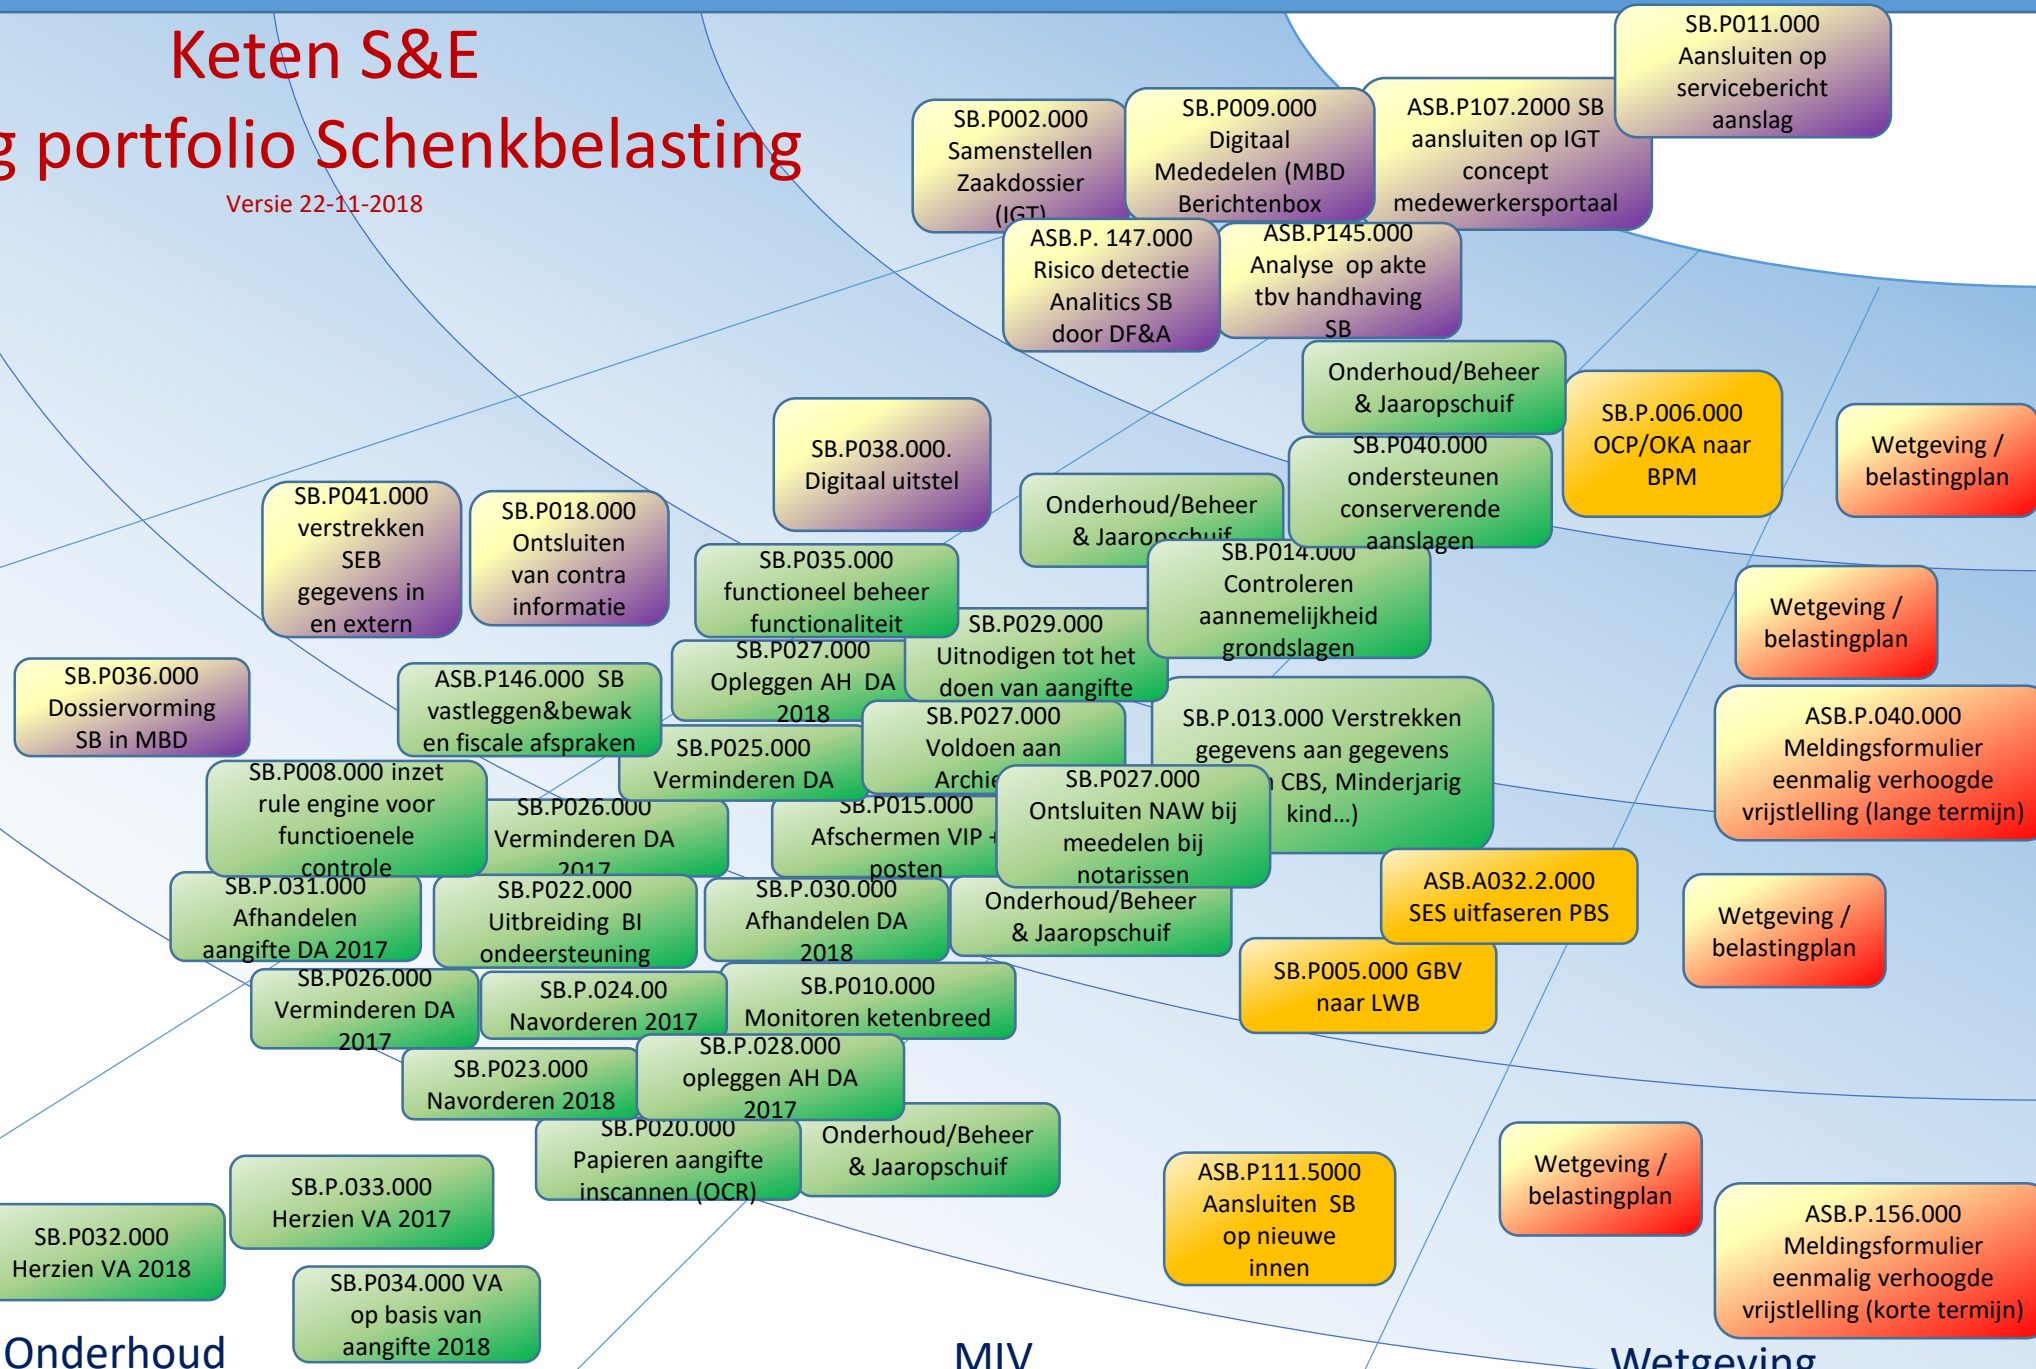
Keten S&E
g portfolio Schenkbelasting
Versie 22-11-2018

SB.P011.000 Aansluiten op servicebericht aanslag

SB.P002.000 Samenstellen Zaakdossier (IGT)

SB.P009.000 Digitaal Mededelen (MBD Berichtenbox

ASB.P107.2000 SB aansluiten op IGT concept medewerkersportaal

ASB.P. 147.000 Risico detectie Analitics SB door DF&A

ASB.P145.000 Analyse op akte tbv handhaving SB

Onderhoud/Beheer & Jaaropschuif

SB.P.006.000 OCP/OKA naar BPM

Wetgeving / belastingplan

SB.P038.000. Digitaal uitstel

Onderhoud/Beheer & Jaaropschuif

SB.P040.000 ondersteunen conserverende aanslagen

SB.P041.000 verstrekken SEB gegevens in en extern

SB.P018.000 Ontsluiten van contra informatie

SB.P035.000 functioneel beheer functionaliteit

SB.P014.000 Controleren aannemelijkheid grondslagen

Wetgeving / belastingplan

SB.P029.000 Uitnodigen tot het doen van aangifte

SB.P036.000 Dossiervorming SB in MBD

ASB.P146.000 SB vastleggen&bewak en fiscale afspraken

SB.P027.000 Opleggen AH DA 2018

SB.P027.000 Voldoen aan Archie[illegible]

SB.P.013.000 Verstrekken gegevens aan gegevens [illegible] CBS, Minderjarig kind...)

ASB.P.040.000 Meldingsformulier eenmalig verhoogde vrijstelling (lange termijn)

SB.P025.000 Verminderen DA

SB.P008.000 inzet rule engine voor functioenele controle

SB.P026.000 Verminderen DA 2017

SB.P015.000 Afschermen VIP + posten

SB.P027.000 Ontsluiten NAW bij meedelen bij notarissen

ASB.A032.2.000 SES uitfaseren PBS

SB.P.031.000 Afhandelen aangifte DA 2017

SB.P022.000 Uitbreiding BI ondeersteuning

SB.P.030.000 Afhandelen DA 2018

Onderhoud/Beheer & Jaaropschuif

Wetgeving / belastingplan

SB.P005.000 GBV naar LWB

SB.P026.000 Verminderen DA 2017

SB.P.024.00 Navorderen 2017

SB.P010.000 Monitoren ketenbreed

SB.P023.000 Navorderen 2018

SB.P.028.000 opleggen AH DA 2017

SB.P020.000 Papieren aangifte inscannen (OCR)

Onderhoud/Beheer & Jaaropschuif

ASB.P111.5000 Aansluiten SB op nieuwe innen

Wetgeving / belastingplan

ASB.P.156.000 Meldingsformulier eenmalig verhoogde vrijstelling (korte termijn)

SB.P.033.000 Herzien VA 2017

SB.P032.000 Herzien VA 2018

SB.P034.000 VA op basis van aangifte 2018

Onderhoud

MIV

Wetgeving